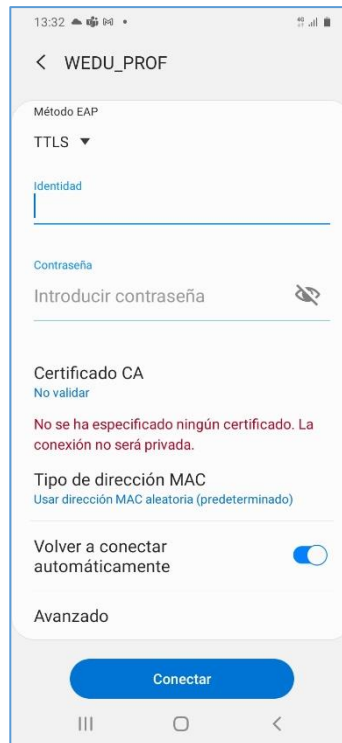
13:32

< WEDU_PROF

Método EAP

TTLS ▼

Identidad

Contraseña

Introducir contraseña

Certificado CA
No validar

No se ha especificado ningún certificado. La conexión no será privada.

Tipo de dirección MAC
Usar dirección MAC aleatoria (predeterminado)

Volver a conectar automáticamente

Avanzado

Conectar